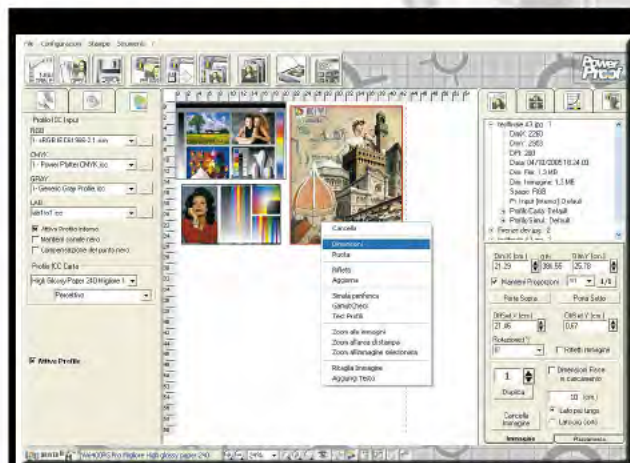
File Configurazioni Stampa Strumenti ?

Power Proof

Profili ICC Input
RGB
1 - sRGB IEC61966-2.1.icm
CMYK
1 - Power Proofer CMYK.icc
GRAY
1 - Generic Gray Profile.icc
LAB
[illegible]
Attiva Profilo Interno
Mantieni canale nero
Compensazione del punto nero
Profilo ICC Carta
High Glossy Paper 2880 Migliore 1
Percettivo

Attiva Profilo

Cancella
Dimensioni
Ruota
Rifletti
Aggiorna
Sinula periferica
GamutCheck
Test Profili
Zoom alle immagini
Zoom all'area di stampa
Zoom all'immagine selezionata
Ritaglia Immagine
Aggiungi Testo

Immagine 43.jpg 1
DimX: 2260
DimY: 2560
DPI: 280
Data: 04/10/2005 16:24:03
Dim. File: 1,3 MB
Dim. Immagine: 1,3 MB
Spazio: RGB
Pr. Input [Interno]: Default
Profilo Carta: Default
Profilo Simul.: Default
Firenze dei pay. 2

Dim.X [cm]
21.29
306.56
Dim.Y [cm]
25.78
Mantieni Proporzioni
1/1
Porta Sopra
Porta Sotto
OffSet X [cm]
21.95
OffSet Y [cm]
0.67
Rotazione
0
Rifletti Immagine
1
Duplica
Dimensioni Fisse in caricamento
10
(cm)
Lato più lungo
Larghezza (cm)
Cancella Immagine
Immagine
Posizionamento

Epson Stylus Pro 4000 Migliore High glossy paper 2880